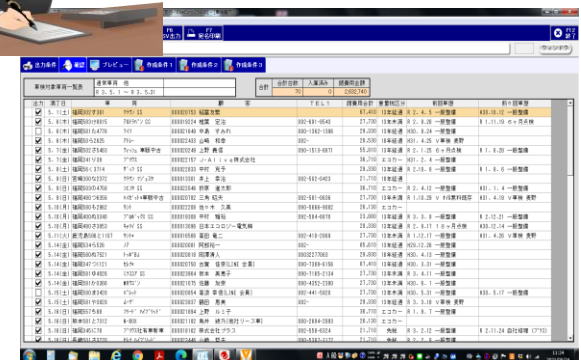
F5 CSV出力 F7 宛名印刷 F12 終了

ウィンドウ

出力条件 確認 プレビュー 作成条件1 作成条件2 作成条件3

車検対象車両一覧表
通常車両 他
R3.5.1 ～ R3.5.31

合計 合計台数 70 入庫済み 0 請求見込額 2,632,740

| 出力 | 満了日 | 車両 | 顧客 | TEL1 | 請求見込額 | 整備区分 | 前回車検 | 前々回車検 |
|---|---|---|---|---|---|---|---|---|
| ☑ | 5.6(木) | 福岡502す301 | | | 61,460 | 12ヵ月 | R2.4.5 一般整備 | H30.10.12 一般整備 |
| ☑ | 5.6(木) | 福岡580ち8815 | | | 27,730 | 12ヵ月 | R2.4.9 一般整備 | H1.11.15 6ヵ月点検 |
| ☑ | 5.6(木) | 福岡581も4778 | | | 21,030 | 12ヵ月 | H30.8.24 一般整備 | |
| ☑ | 5.6(木) | | | | 26,880 | 12ヵ月 | H31.4.25 V車検 | |
| ☑ | 5.6(木) | | | | 36,820 | 12ヵ月 | R2.1.25 6ヵ月点検 | H1.8.20 一般整備 |
| ☑ | 5.7(金) | 福岡341や28 | | | 38,710 | エコカー | H31.2.4 一般整備 | |
| ☑ | 5.7(金) | 福岡503に3714 | | | 61,460 | 12ヵ月 | R2.1.30 一般整備 | H1.8.6 一般整備 |
| ☑ | 5.8(土) | | | | 21,030 | 12ヵ月 | | |
| ☑ | 5.8(土) | | | | 38,710 | エコカー | R2.4.12 一般整備 | H31.1.4 一般整備 |
| ☑ | 5.8(土) | | | | 27,730 | 12ヵ月 | R1.10.29 V車検 | H31.4.19 V車検 |
| ☑ | 5.8(土) | | | | 36,820 | 12ヵ月 | | |
| ☑ | 5.8(土) | | | | 20,620 | 12ヵ月 | R3.3.8 一般整備 | H2.12.21 一般整備 |
| ☑ | 5.8(土) | | | | 29,970 | 12ヵ月 | R2.5.17 12ヵ月点検 | H30.12.14 一般整備 |
| ☑ | 5.8(土) | | | | 36,820 | 12ヵ月 | R1.12.17 一般整備 | H30.8.5 一般整備 |
| ☑ | 5.8(土) | | | | 65,610 | 12ヵ月 | H31.1.12 一般整備 | |
| ☑ | 5.8(土) | | | | 29,960 | 12ヵ月 | H30.4.13 一般整備 | |
| ☑ | 5.8(土) | | | | 27,730 | 12ヵ月 | R2.3.6 一般整備 | H30.3.2 一般整備 |
| ☑ | 5.8(土) | | | | 26,880 | 12ヵ月 | R3.4.11 一般整備 | |
| ☑ | 5.8(土) | | | | 20,620 | 12ヵ月 | R3.3.4 一般整備 | H30.5.17 一般整備 |
| ☑ | 5.8(土) | | | | 26,880 | 12ヵ月 | R3.3.18 V車検 | |
| ☑ | 5.8(土) | | | | 38,710 | エコカー | R1.8.1 一般整備 | |
| ☑ | 5.9(日) | | | | 27,730 | 12ヵ月 | | |
| ☑ | 5.9(日) | | | | 21,010 | 免税 | R3.2.12 一般整備 | R2.11.24 自社車検 |